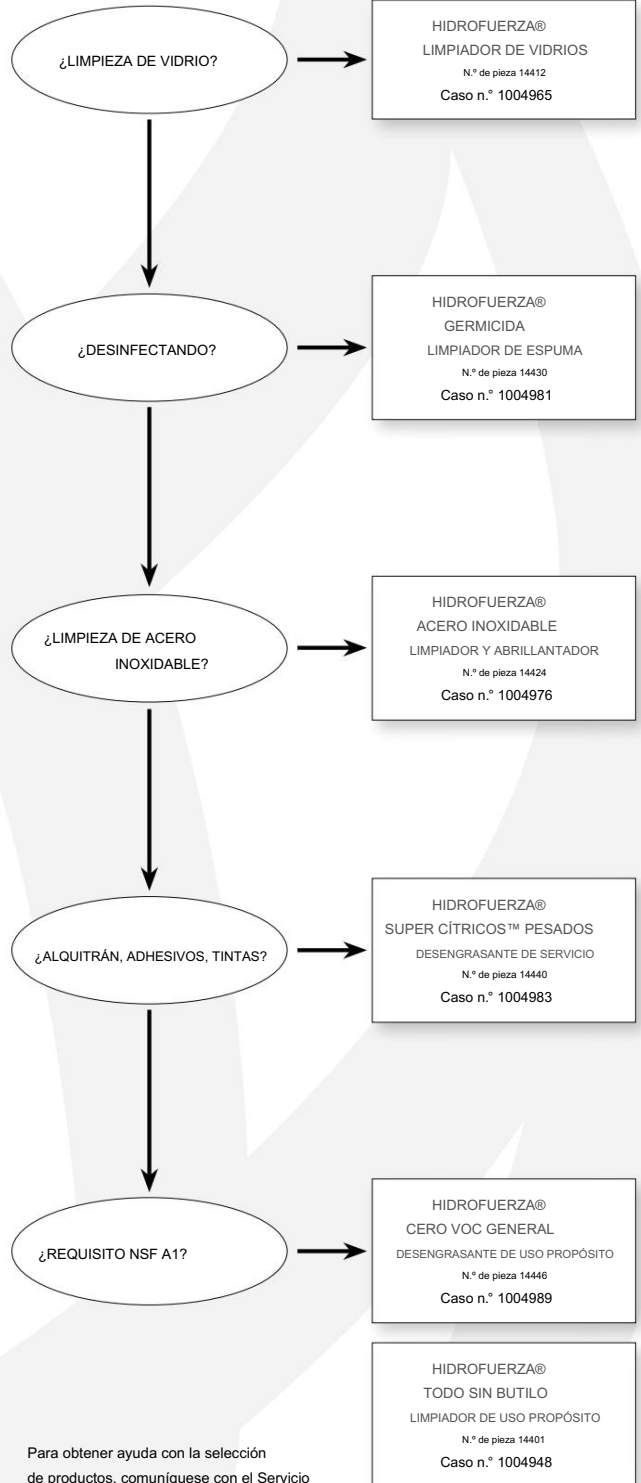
¿LIMPIEZA DE VIDRIO?

HIDROFUERZA®
LIMPIADOR DE VIDRIOS
N.º de pieza 14412
Caso n.° 1004965

¿DESINFECTANDO?

HIDROFUERZA®
GERMICIDA
LIMPIADOR DE ESPUMA
N.º de pieza 14430
Caso n.° 1004981

¿LIMPIEZA DE ACERO INOXIDABLE?

HIDROFUERZA®
ACERO INOXIDABLE
LIMPIADOR Y ABRILLANTADOR
N.º de pieza 14424
Caso n.° 1004976

¿ALQUITRÁN, ADHESIVOS, TINTAS?

HIDROFUERZA®
SUPER CÍTRICOS™ PESADOS
DESENGRASANTE DE SERVICIO
N.º de pieza 14440
Caso n.° 1004983

¿REQUISITO NSF A1?

HIDROFUERZA®
CERO VOC GENERAL
DESENGRASANTE DE USO PROPÓSITO
N.º de pieza 14446
Caso n.° 1004989

HIDROFUERZA®
TODO SIN BUTILO
LIMPIADOR DE USO PROPÓSITO
N.º de pieza 14401
Caso n.° 1004948

Para obtener ayuda con la selección de productos, comuníquese con el Servicio